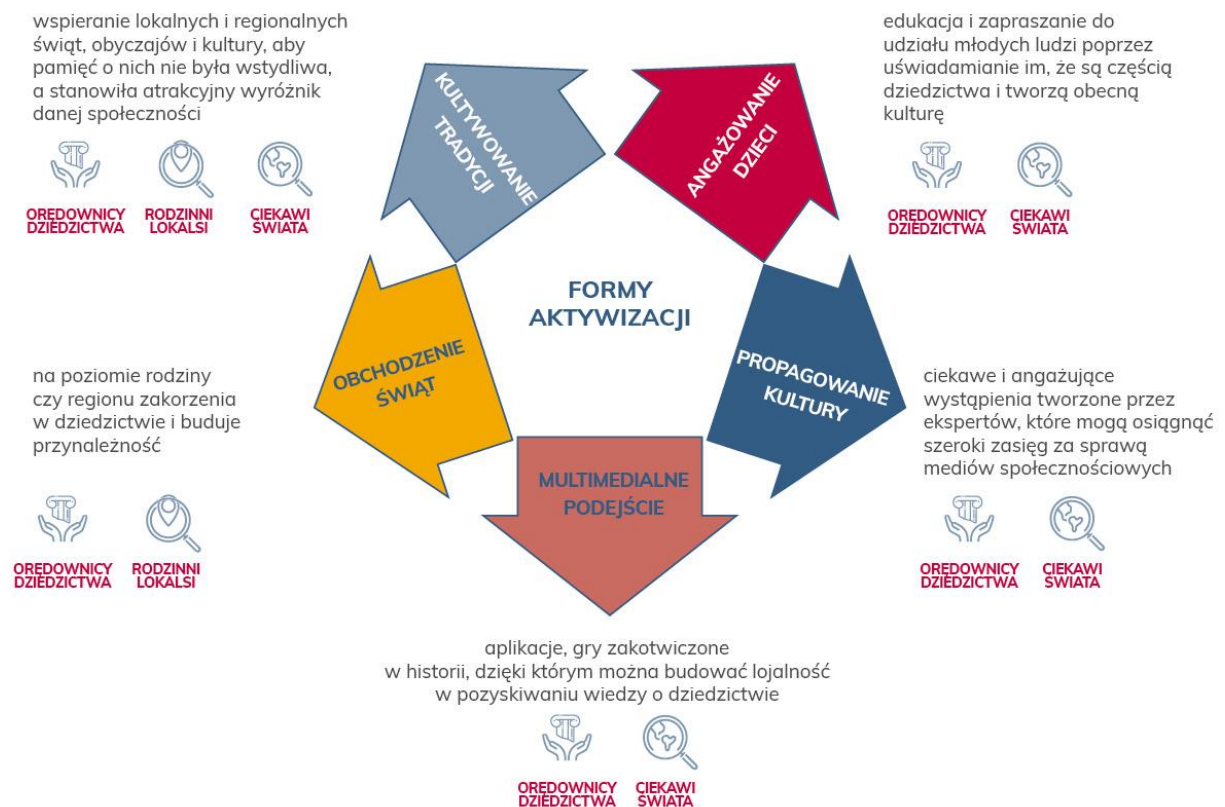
wspieranie lokalnych i regionalnych świąt, obyczajów i kultury, aby pamięć o nich nie była wstydliwa, a stanowiła atrakcyjny wyróżnik danej społeczności

ORĘDOWNICY DZIEDZICTWA
RODZINNI LOKALSI
CIEKAWI ŚWIATA

KULTYWOWANIE TRADYCJI

ANGAŻOWANIE DZIECI

edukacja i zapraszanie do udziału młodych ludzi poprzez uświadamianie im, że są częścią dziedzictwa i tworzą obecną kulturę

ORĘDOWNICY DZIEDZICTWA
CIEKAWI ŚWIATA

FORMY AKTYWIZACJI

OBCHODZENIE ŚWIĄT

na poziomie rodziny czy regionu zakorzenia w dziedzictwie i buduje przynależność

ORĘDOWNICY DZIEDZICTWA
RODZINNI LOKALSI

PROPAGOWANIE KULTURY

ciekawe i angażujące wystąpienia tworzone przez ekspertów, które mogą osiągnąć szeroki zasięg za sprawą mediów społecznościowych

ORĘDOWNICY DZIEDZICTWA
CIEKAWI ŚWIATA

MULTIMEDIALNE PODEJŚCIE

aplikacje, gry zakotwiczone w historii, dzięki którym można budować lojalność w pozyskiwaniu wiedzy o dziedzictwie

ORĘDOWNICY DZIEDZICTWA
CIEKAWI ŚWIATA